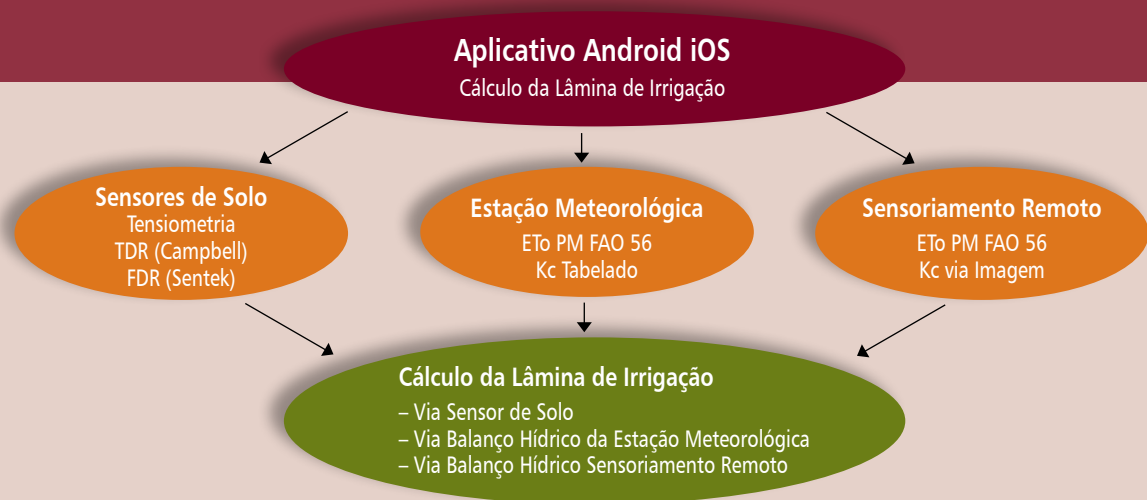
Aplicativo Android iOS
Cálculo da Lâmina de Irrigação

Sensores de Solo
Tensiometria
TDR (Campbell)
FDR (Sentek)

Estação Meteorológica
ETo PM FAO 56
Kc Tabelado

Sensoriamento Remoto
ETo PM FAO 56
Kc via Imagem

Cálculo da Lâmina de Irrigação
– Via Sensor de Solo
– Via Balanço Hídrico da Estação Meteorológica
– Via Balanço Hídrico Sensoriamento Remoto